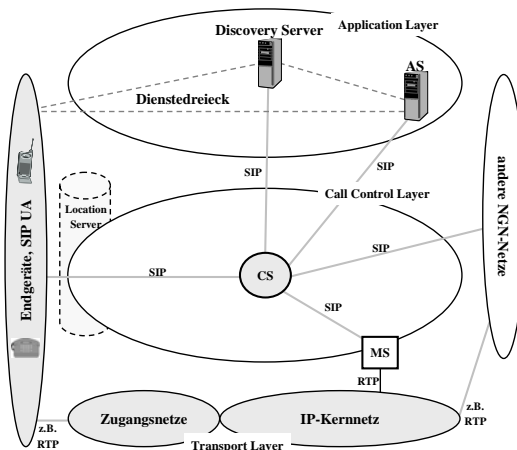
Discovery Server

Application Layer

AS

Dienstedreieck

SIP

SIP

Call Control Layer

Location Server

andere NGN-Netze

Endgeräte, SIP UA

SIP

CS

SIP

SIP

MS

RTP

Zugangsnetze

IP-Kernnetz

z.B. RTP

z.B. RTP

Transport Layer